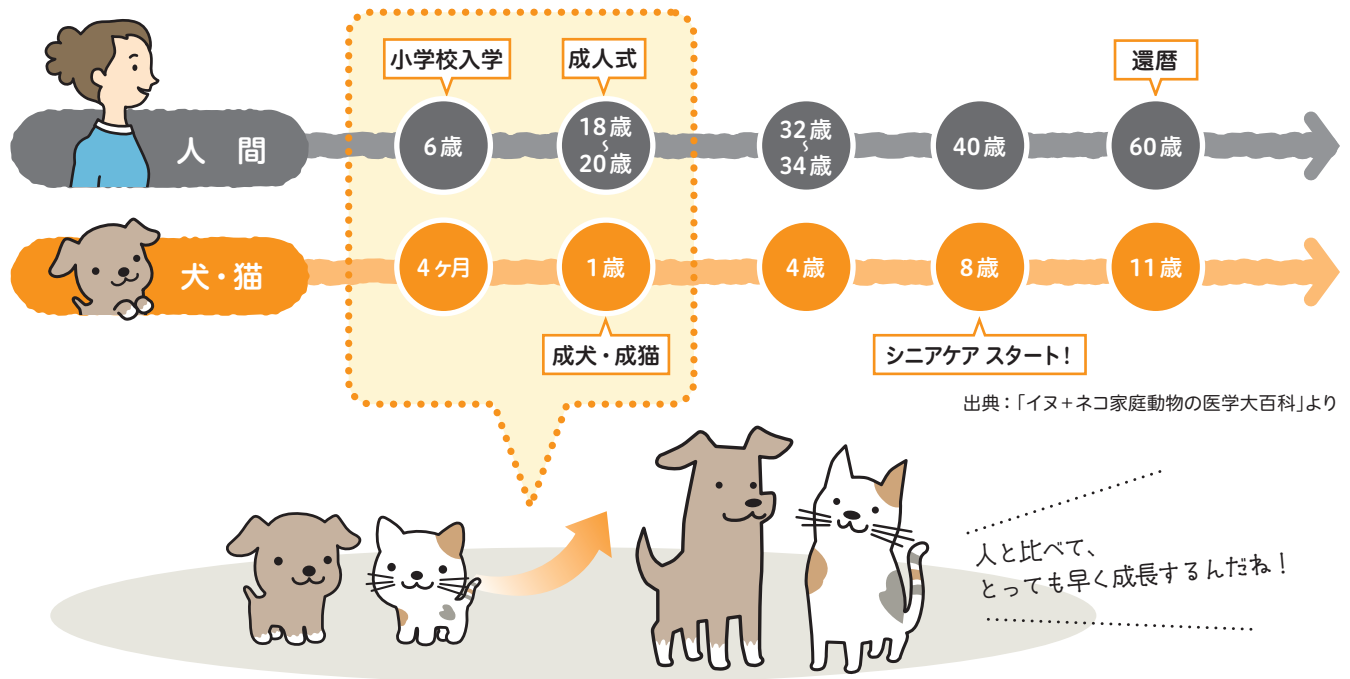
小学校入学

成人式

還暦

人　間

6歳

18歳
~
20歳

32歳
~
34歳

40歳

60歳

犬・猫

4ヶ月

1歳

4歳

8歳

11歳

成犬・成猫

シニアケア スタート！

出典：「イヌ+ネコ家庭動物の医学大百科」より

人と比べて、
とっても早く成長するんだね！